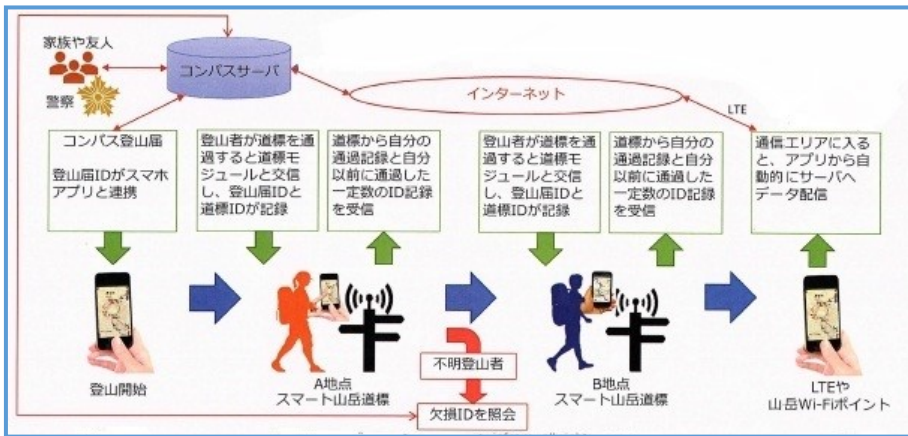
家族や友人

警察

コンパスサーバ

インターネット

LTE

コンパス登山届

登山届IDがスマホアプリと連携

登山者が道標を通過すると道標モジュールと交信し、登山届IDと道標IDが記録

道標から自分の通過記録と自分以前に通過した一定数のID記録を受信

登山者が道標を通過すると道標モジュールと交信し、登山届IDと道標IDが記録

道標から自分の通過記録と自分以前に通過した一定数のID記録を受信

通信エリアに入ると、アプリから自動的にサーバへデータ配信

登山開始

A地点
スマート山岳道標

不明登山者

欠損IDを照会

B地点
スマート山岳道標

LTEや
山岳Wi-Fiポイント